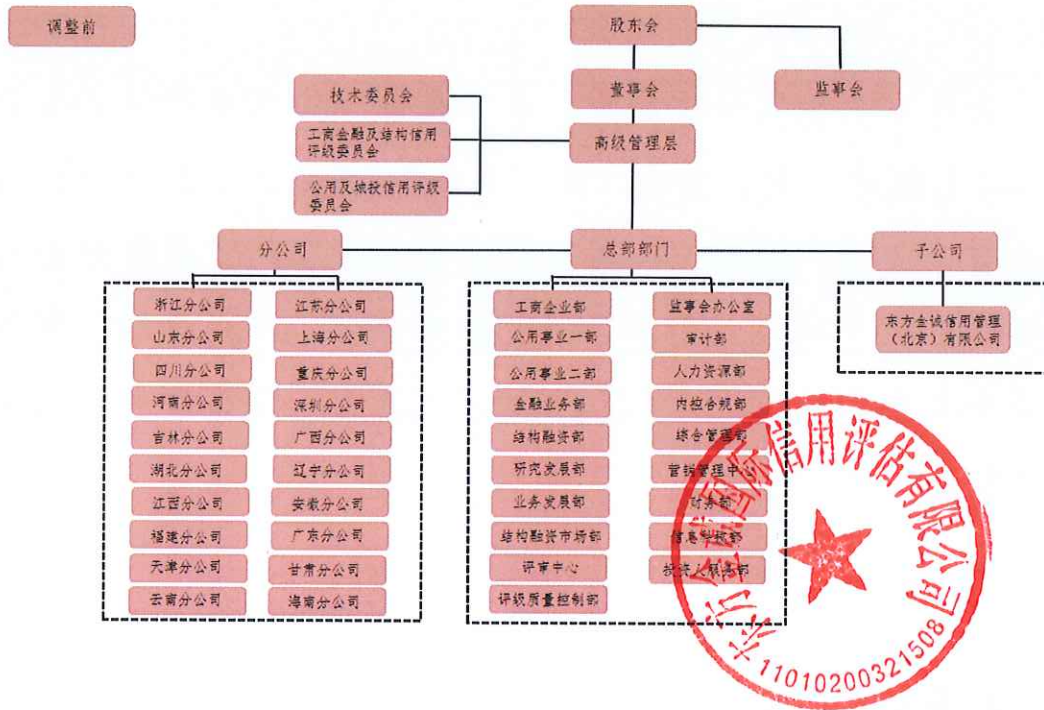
调整前

股东会

董事会

监事会

技术委员会

工商金融及结构信用评级委员会

公用及城投信用评级委员会

高级管理层

分公司

总部部门

子公司

浙江分公司

江苏分公司

山东分公司

上海分公司

四川分公司

重庆分公司

河南分公司

深圳分公司

吉林分公司

广西分公司

湖北分公司

辽宁分公司

江西分公司

安徽分公司

福建分公司

广东分公司

天津分公司

甘肃分公司

云南分公司

海南分公司

工商企业部

监事会办公室

公用事业一部

审计部

公用事业二部

人力资源部

金融业务部

内控合规部

结构融资部

综合管理部

研究发展部

营销管理中心

业务发展部

财务部

结构融资市场部

信息科技部

评审中心

投资人服务部

评级质量控制部

东方金诚信用管理（北京）有限公司

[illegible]国际信用评估有限公司

1101020032150